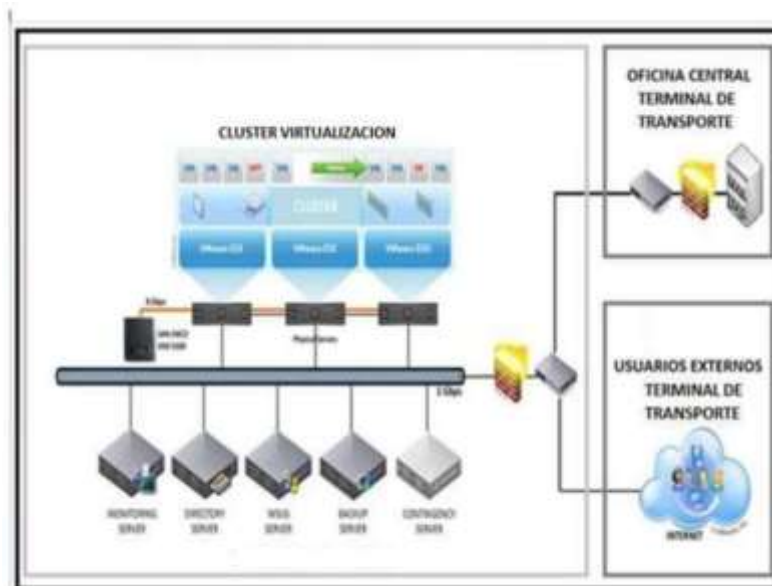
CLUSTER VIRTUALIZACION

CLUSTER

VMware ESX

VMware ESX

VMware ESX

OFICINA CENTRAL TERMINAL DE TRANSPORTE

USUARIOS EXTERNOS TERMINAL DE TRANSPORTE

MONITORING SERVER

DIRECTORY SERVER

WSUS SERVER

BACKUP SERVER

CONTINGENCY SERVER

INTERNET